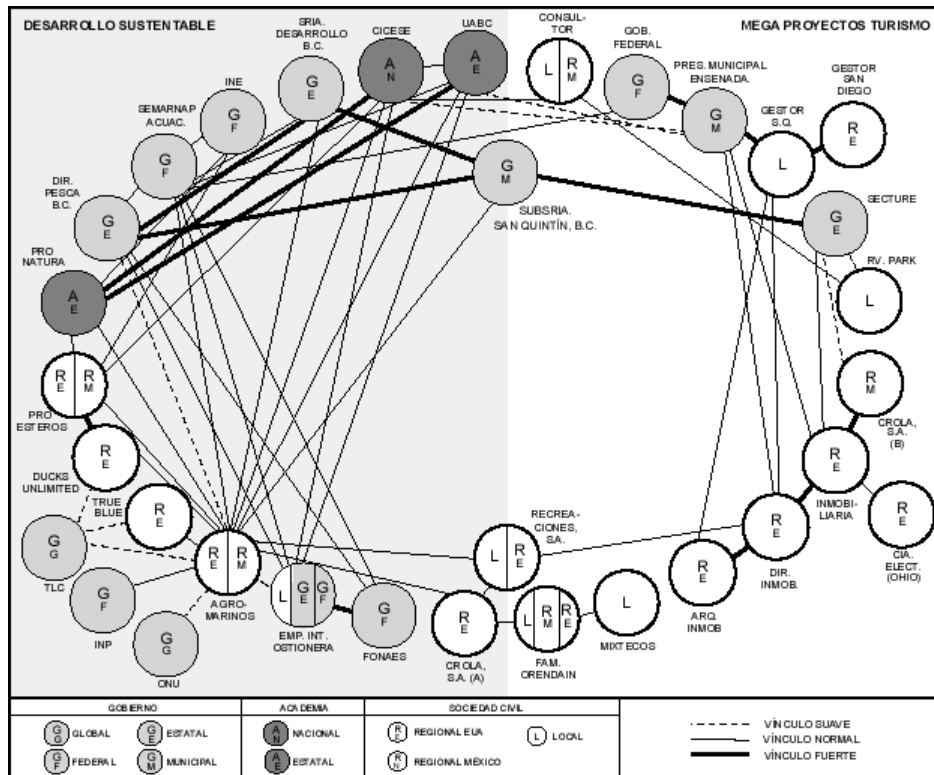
DESARROLLO SUSTENTABLE

MEGA PROYECTOS TURISMO

SRIA. DESARROLLO B.C.
G E

CICESE
A N

UABC
A E

CONSULTOR
L R M

GOB. FEDERAL
G F

PRES. MUNICIPAL ENSENADA.
G M

GESTOR SAN DIEGO
R E

GESTOR S.Q.
L

INE
G F

SEMARNAP ACUAC.
G F

DIR. PESCA B.C.
G E

G M
SUBSRIA. SAN QUINTÍN, B.C.

GECTURE
G E

PRO NATURA
A E

RV. PARK
L

R E R M
PRO ESTEROS

R M
CROLA, S.A. (B)

R E
DUCKS UNLIMITED

R E
INMOBILIARIA

R E
TRUE BLUE

R E
CIA. ELECT. (OHIO)

G G
TLC

R E R M
AGROMARINOS

L R E
RECREACIONES, SA.

R E
DIR. INMOB.

R E
ARQ. INMOB

G F
INP

L G E G F
EMP. INT. OSTIONERA

G F
FONAES

R E
CROLA, S.A. (A)

L R M R E
FAM. ORENDAIN

L
MIXTECOS

G G
ONU

| GOBIERNO | ACADEMIA | SOCIEDAD CIVIL |
|---|---|---|
| G G GLOBAL; G E ESTATAL; G F FEDERAL; G M MUNICIPAL | A N NACIONAL; A E ESTATAL | R E REGIONAL EUA; L LOCAL; R N REGIONAL MÉXICO |

VÍNCULO SUAVE
VÍNCULO NORMAL
VÍNCULO FUERTE